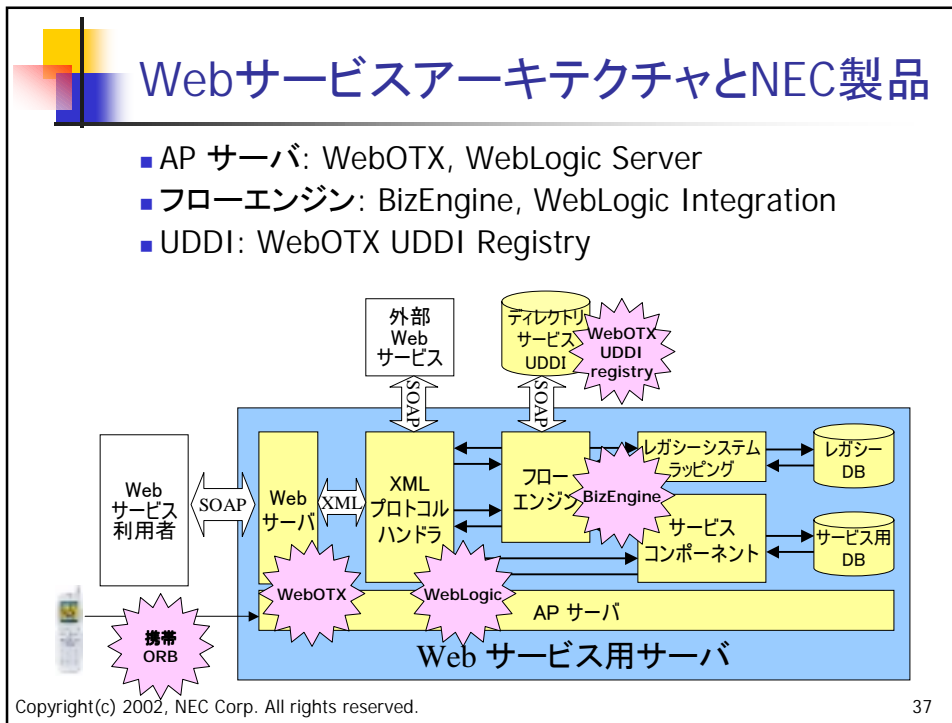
Webサービスアーキテクチャと NEC製品

AP サーバ: WebOTX, WebLogic Server
フローエンジン: BizEngine, WebLogic Integration
UDDI: WebOTX UDDI Registry

外部 Web サービス

ディレクトリサービス UDDI

WebOTX UDDI registry

SOAP

SOAP

Web サービス利用者

SOAP

Web サーバ

XML

XML プロトコルハンドラ

フローエンジン

BizEngine

レガシーシステムラッピング

レガシーDB

サービスコンポーネント

サービス用DB

WebOTX

WebLogic

AP サーバ

携帯 ORB

Web サービス用サーバ

Copyright(c) 2002, NEC Corp. All rights reserved.

37